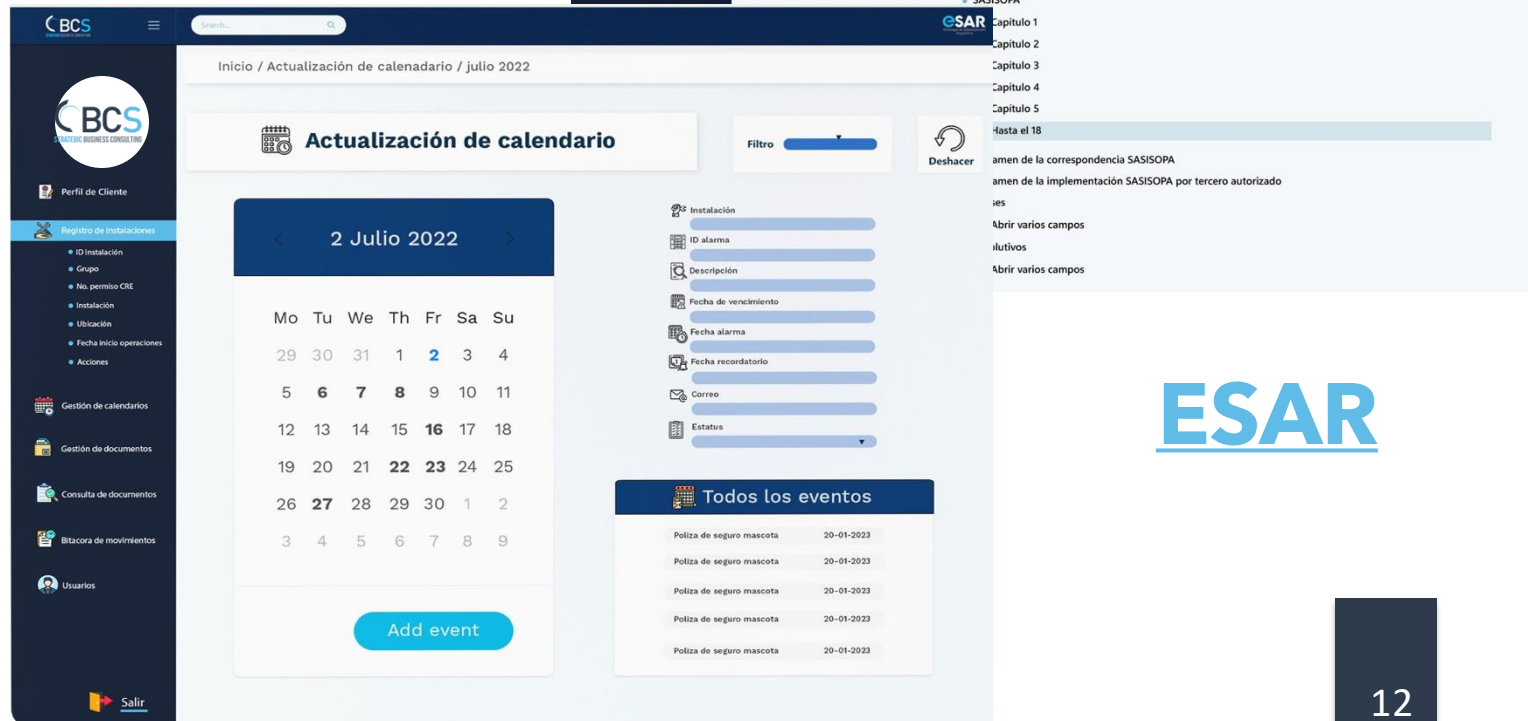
BCS

Search...

eSAR

Inicio / Actualización de calendario / julio 2022

BCS
STRATEGIC BUSINESS CONSULTING

Actualización de calendario

Filtro

Deshacer

Perfil de Cliente

Registro de instalaciones
• ID Instalación
• Grupo
• No. permiso CRE
• Instalación
• Ubicación
• Fecha inicio operaciones
• Acciones

Gestión de calendarios

Gestión de documentos

Consulta de documentos

Bitacora de movimientos

Usuarios

Salir

2 Julio 2022

| Mo | Tu | We | Th | Fr | Sa | Su |
|---|---|---|---|---|---|---|
| 29 | 30 | 31 | 1 | 2 | 3 | 4 |
| 5 | 6 | 7 | 8 | 9 | 10 | 11 |
| 12 | 13 | 14 | 15 | 16 | 17 | 18 |
| 19 | 20 | 21 | 22 | 23 | 24 | 25 |
| 26 | 27 | 28 | 29 | 30 | 1 | 2 |
| 3 | 4 | 5 | 6 | 7 | 8 | 9 |

Add event

Instalación
ID alarma
Descripción
Fecha de vencimiento
Fecha alarma
Fecha recordatorio
Correo
Estatus

Todos los eventos

| Poliza de seguro mascota | 20-01-2023 |
|---|---|
| Poliza de seguro mascota | 20-01-2023 |
| Poliza de seguro mascota | 20-01-2023 |
| Poliza de seguro mascota | 20-01-2023 |
| Poliza de seguro mascota | 20-01-2023 |

• SASISOPA
Capitulo 1
Capitulo 2
Capitulo 3
Capitulo 4
Capitulo 5
Hasta el 18
amen de la correspondencia SASISOPA
amen de la implementación SASISOPA por tercero autorizado
ses
Abrir varios campos
olutivos
Abrir varios campos

ESAR

12